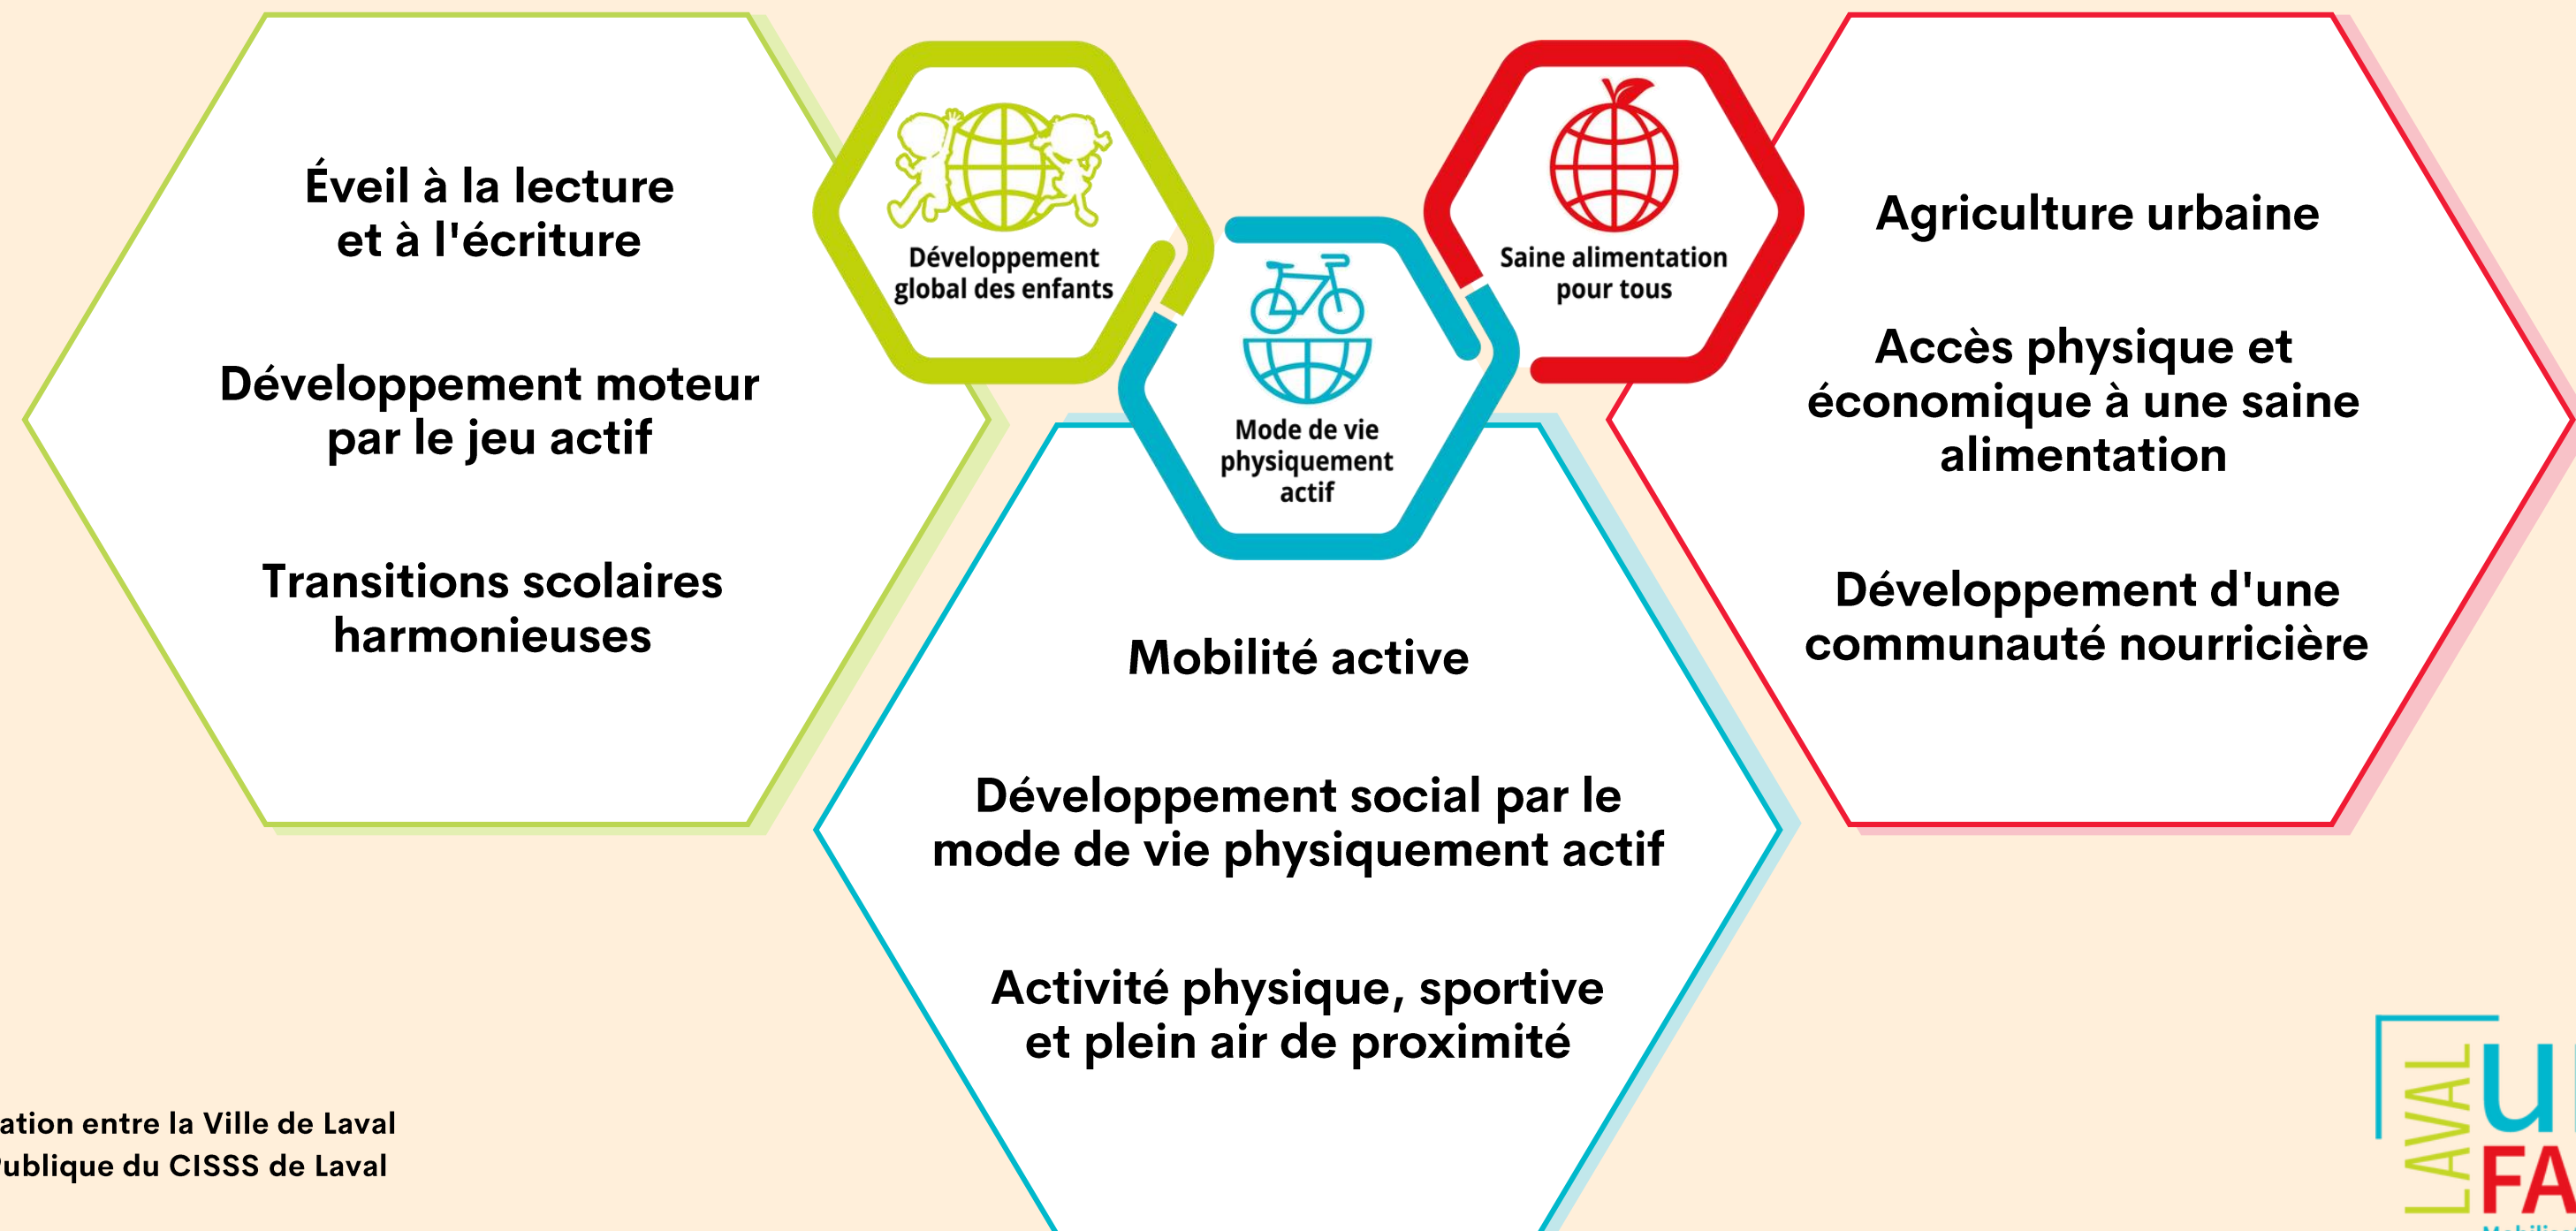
Éveil à la lecture et à l'écriture

Développement moteur par le jeu actif

Transitions scolaires harmonieuses

Développement global des enfants

Mode de vie physiquement actif

Saine alimentation pour tous

Agriculture urbaine

Accès physique et économique à une saine alimentation

Développement d'une communauté nourricière

Mobilité active

Développement social par le mode de vie physiquement actif

Activité physique, sportive et plein air de proximité

ation entre la Ville de Laval
ublique du CISSS de Laval

LAVAL U
FA